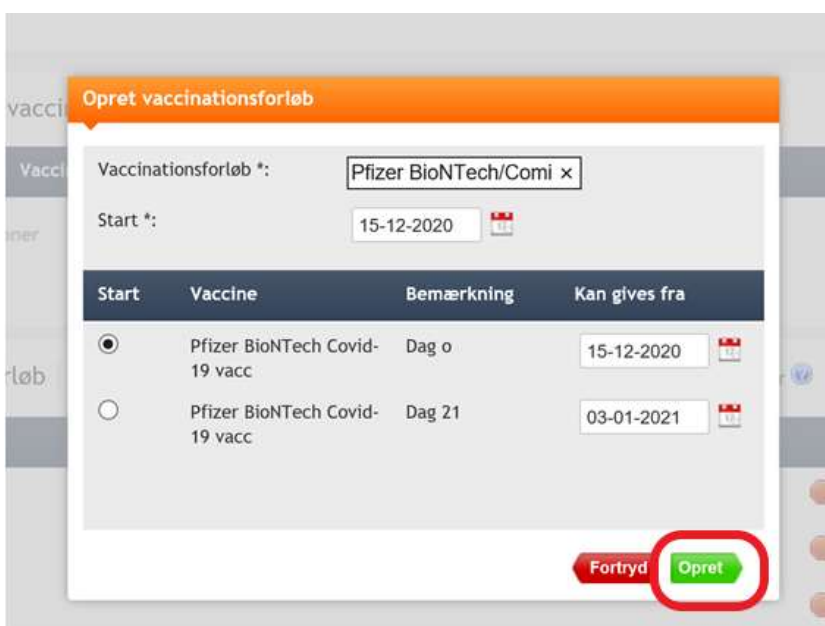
Opret vaccinationsforløb

Vaccinationsforløb *: Pfizer BioNTech/Comi ×

Start *: 15-12-2020

| Start | Vaccine | Bemærkning | Kan gives fra |
|---|---|---|---|
| ◉ | Pfizer BioNTech Covid-19 vacc | Dag o | 15-12-2020 |
| ○ | Pfizer BioNTech Covid-19 vacc | Dag 21 | 03-01-2021 |

Fortryd Opret